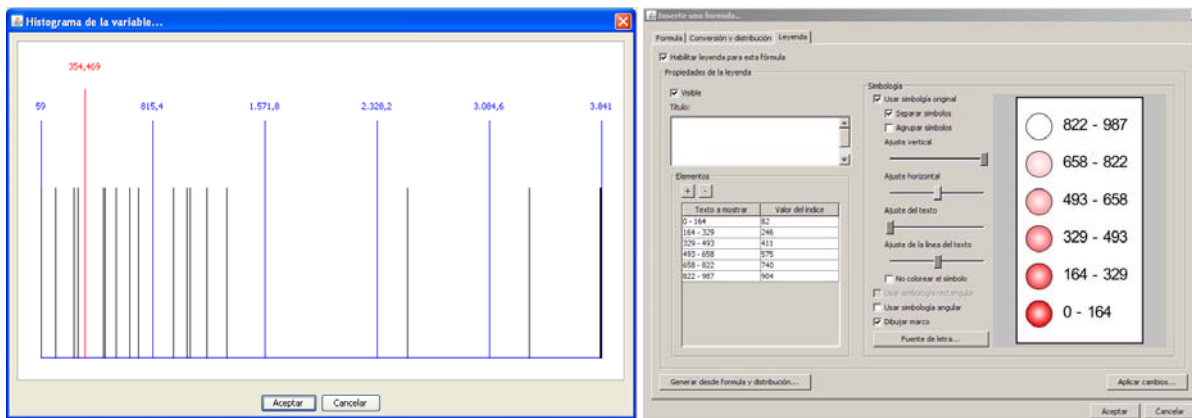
Histograma de la variable...

354,469

59
815,4
1.571,8
2.328,2
3.084,6
3.841

Aceptar
Cancelar

Inserte una formula...

Formula | Conversión y distribución | Leyenda

Habilitar leyenda para esta fórmula

Propiedades de la leyenda

Visible

Título:

Elementos

+ -

| Texto a mostrar | Valor del índice |
|---|---|
| 0 - 164 | 82 |
| 164 - 329 | 246 |
| 329 - 493 | 411 |
| 493 - 658 | 575 |
| 658 - 822 | 740 |
| 822 - 987 | 904 |

Simbología

Usar simbología original

Separar símbolos

Agrupar símbolos

Ajuste vertical

Ajuste horizontal

Ajuste del texto

Ajuste de la línea del texto

No colorear el símbolo

Usar simbología rectangular

Usar simbología angular

Dibujar marco

Fuente de letra...

822 - 987
658 - 822
493 - 658
329 - 493
164 - 329
0 - 164

Generar desde formula y distribución...

Aplicar cambios...

Aceptar
Cancelar